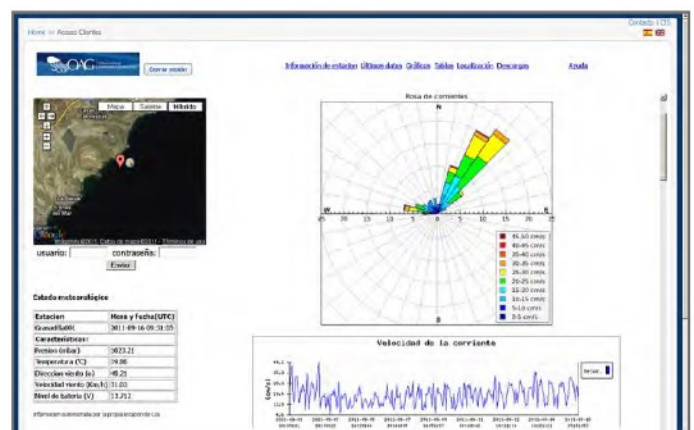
Contacto | CIS

Home >> Acceso Clientes

OAG

Cerrar sesión

Información de estacion Últimos datos Gráficos Tablas Localización Descargas

Ayuda

Mapa Satélite Híbrido

usuario: contraseña:

Enviar

Estado meteorológico

| Estacion | Hora y Fecha(UTC) |
|---|---|
| Granadilla001 | 2011-09-16 09:31:05 |
| Características: | |
| Presion (mBar) | 1023.21 |
| Temperatura (°C) | 24.08 |
| Direccion viento (o) | 48.25 |
| Velocidad viento (Km/h) | 31.03 |
| Nivel de bateria (V) | 13.212 |

Rosa de corrientes

N

S

E

25 20 15 10 5 0 5 10 15 20 25

45-50 cm/s
40-45 cm/s
35-40 cm/s
30-35 cm/s
25-30 cm/s
20-25 cm/s
15-20 cm/s
10-15 cm/s
5-10 cm/s
0-5 cm/s

Velocidad de la corriente

(cm/s)